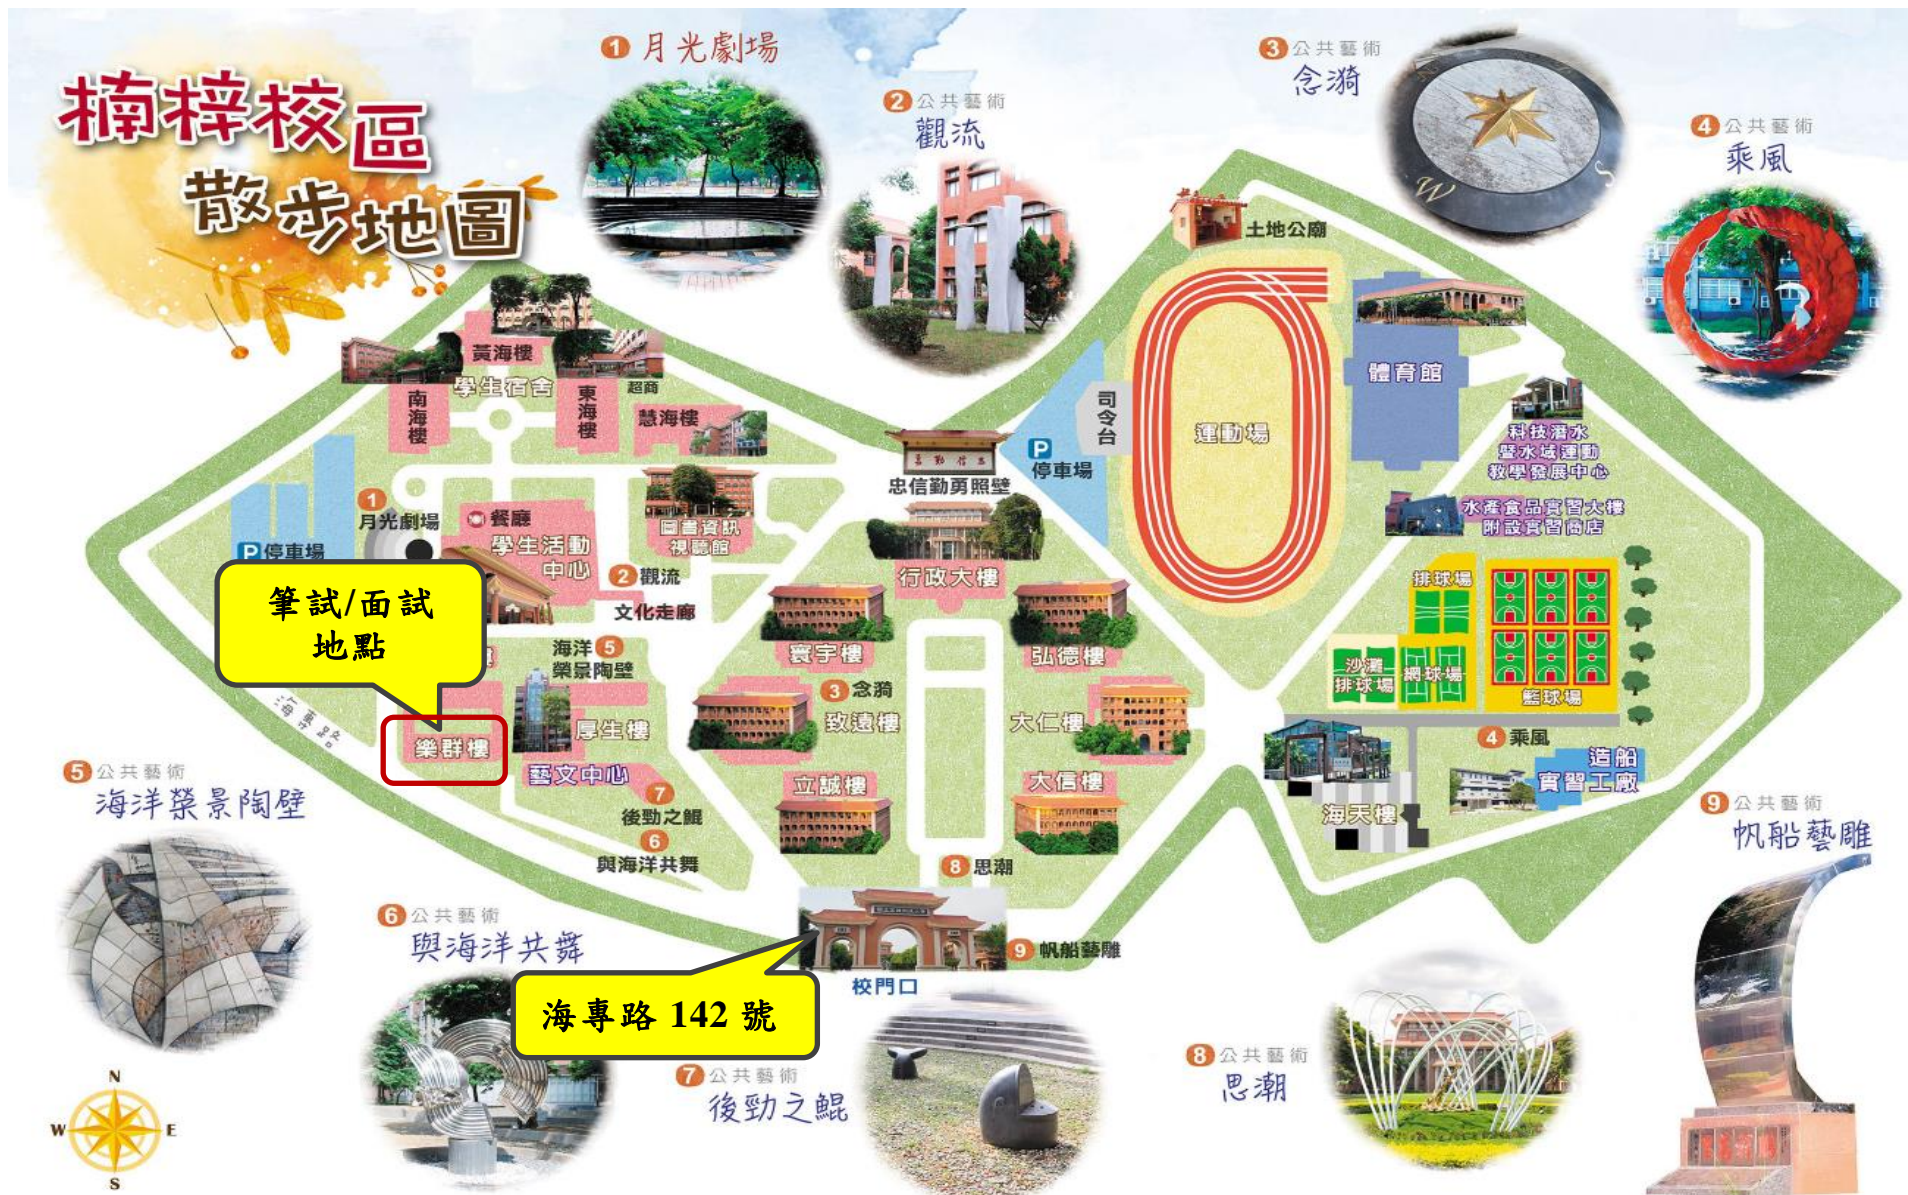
楠梓校區
散步地圖

① 月光劇場

② 公共藝術
觀流

③ 公共藝術
念漪

④ 公共藝術
乘風

土地公廟

黃海樓
學生宿舍
超商
南海樓
東海樓
慧海樓

司令台
運動場
體育館
P 停車場
忠信勤勇照壁

科技潛水暨水域運動教學發展中心
水產食品實習大樓附設實習商店

① 月光劇場
餐廳
學生活動中心
圖書資訊視聽館
P 停車場
② 觀流
文化走廊
行政大樓

筆試/面試地點

海洋⑤榮景陶壁
寰宇樓
弘德樓
排球場
③ 念漪
致遠樓
大仁樓
沙灘排球場
網球場
籃球場
樂群樓
厚生樓
藝文中心
④ 乘風
造船實習工廠
⑦ 後勁之鯤
立誠樓
大信樓
海天樓
⑥ 與海洋共舞
⑧ 思潮

⑤ 公共藝術
海洋榮景陶壁

⑨ 帆船藝雕
校門口

⑨ 公共藝術
帆船藝雕

⑥ 公共藝術
與海洋共舞

海專路 142 號

⑦ 公共藝術
後勁之鯤

⑧ 公共藝術
思潮

N
W
E
S